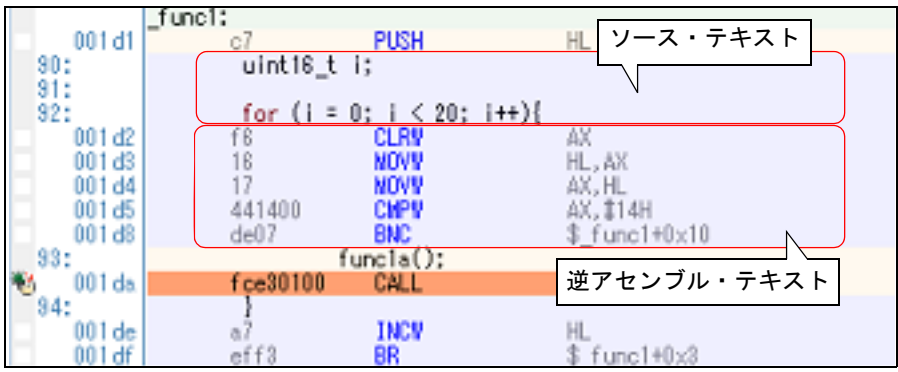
_func1:
001d1 c7 PUSH HL
ソース・テキスト
90: uint16_t i;
91:
92: for (i = 0; i < 20; i++){
001d2 f6 CLRW AX
001d3 16 MOVW HL,AX
001d4 17 MOVW AX,HL
001d5 441400 CMPW AX,#14H
001d8 de07 BNC $_func1+0x10
93: func1a();
逆アセンブル・テキスト
001da fce30100 CALL
94: }
001de a7 INCW HL
001df eff3 BR $_func1+0x3